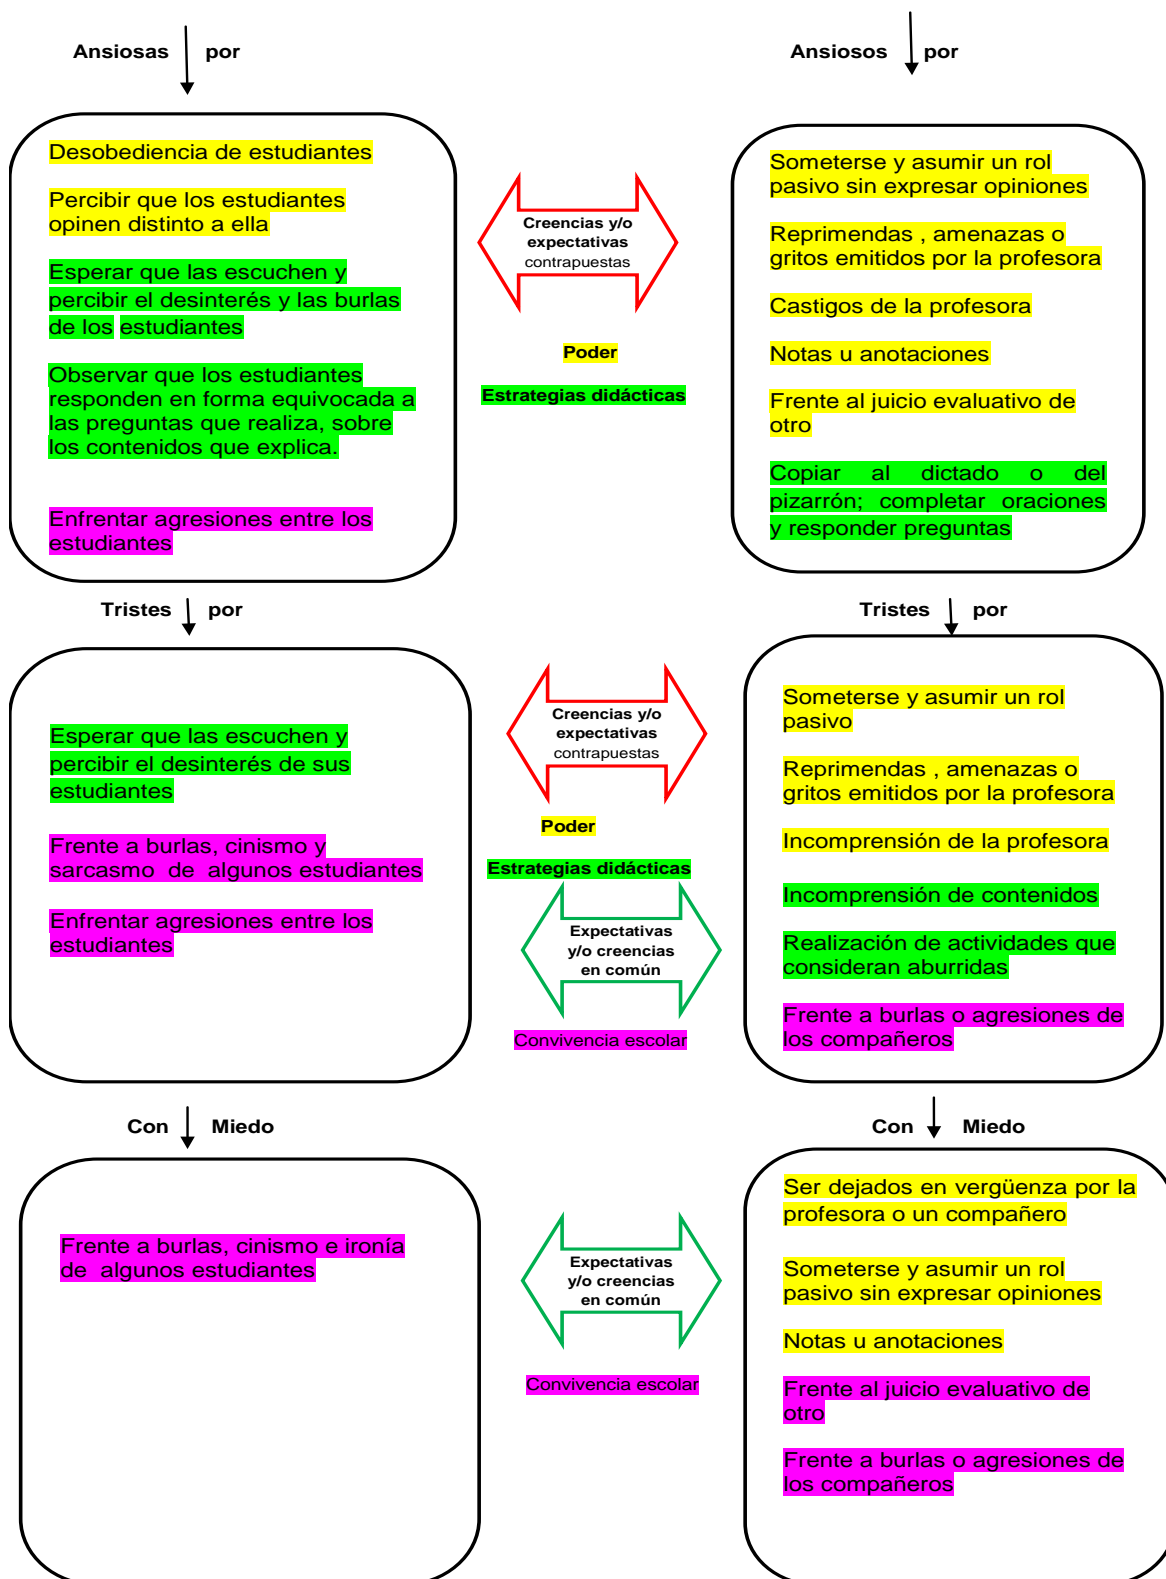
Ansiosas por

Desobediencia de estudiantes

Percibir que los estudiantes opinen distinto a ella

Esperar que las escuchen y percibir el desinterés y las burlas de los estudiantes

Observar que los estudiantes responden en forma equivocada a las preguntas que realiza, sobre los contenidos que explica.

Enfrentar agresiones entre los estudiantes

Creencias y/o expectativas contrapuestas

Poder

Estrategias didácticas

Ansiosos por

Someterse y asumir un rol pasivo sin expresar opiniones

Reprimendas , amenazas o gritos emitidos por la profesora

Castigos de la profesora

Notas u anotaciones

Frente al juicio evaluativo de otro

Copiar al dictado o del pizarrón; completar oraciones y responder preguntas

Tristes por

Esperar que las escuchen y percibir el desinterés de sus estudiantes

Frente a burlas, cinismo y sarcasmo de algunos estudiantes

Enfrentar agresiones entre los estudiantes

Creencias y/o expectativas contrapuestas

Poder

Estrategias didácticas

Expectativas y/o creencias en común

Convivencia escolar

Tristes por

Someterse y asumir un rol pasivo

Reprimendas , amenazas o gritos emitidos por la profesora

Incomprensión de la profesora

Incomprensión de contenidos

Realización de actividades que consideran aburridas

Frente a burlas o agresiones de los compañeros

Con Miedo

Frente a burlas, cinismo e ironía de algunos estudiantes

Expectativas y/o creencias en común

Convivencia escolar

Con Miedo

Ser dejados en vergüenza por la profesora o un compañero

Someterse y asumir un rol pasivo sin expresar opiniones

Notas u anotaciones

Frente al juicio evaluativo de otro

Frente a burlas o agresiones de los compañeros